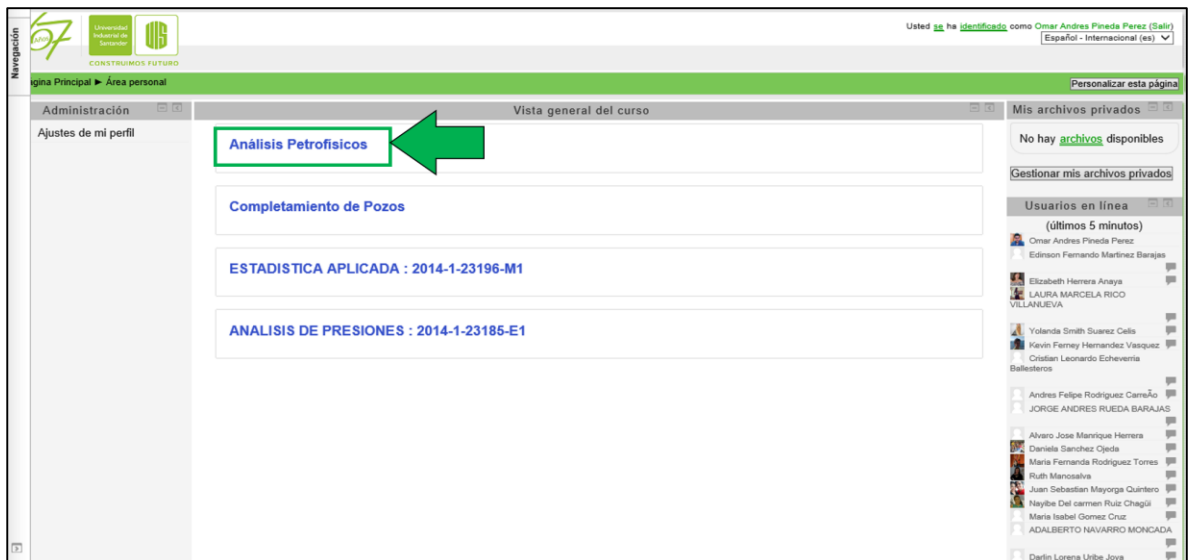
Navegación

67 años

Universidad Industrial de Santander

UIS

CONSTRUIMOS FUTURO

Usted se ha identificado como Omar Andres Pineda Perez (Salir)

Español - Internacional (es)

ágina Principal ► Área personal

Personalizar esta página

Administración

Ajustes de mi perfil

Vista general del curso

Análisis Petrofisicos

Completamiento de Pozos

ESTADISTICA APLICADA : 2014-1-23196-M1

ANALISIS DE PRESIONES : 2014-1-23185-E1

Mis archivos privados

No hay archivos disponibles

Gestionar mis archivos privados

Usuarios en línea

(últimos 5 minutos)

Omar Andres Pineda Perez

Edinson Fernando Martinez Barajas

Elizabeth Herrera Anaya

LAURA MARCELA RICO VILLANUEVA

Yolanda Smith Suarez Celis

Kevin Ferney Hernandez Vasquez

Cristian Leonardo Echeverria Ballesteros

Andres Felipe Rodriguez CarreÃo

JORGE ANDRES RUEDA BARAJAS

Alvaro Jose Manrique Herrera

Daniela Sanchez Ojeda

Maria Fernanda Rodriguez Torres

Ruth Manosalva

Juan Sebastian Mayorga Quintero

Nayibe Del carmen Ruiz Chagüi

Maria Isabel Gomez Cruz

ADALBERTO NAVARRO MONCADA

Darlin Lorena Uribe Jova